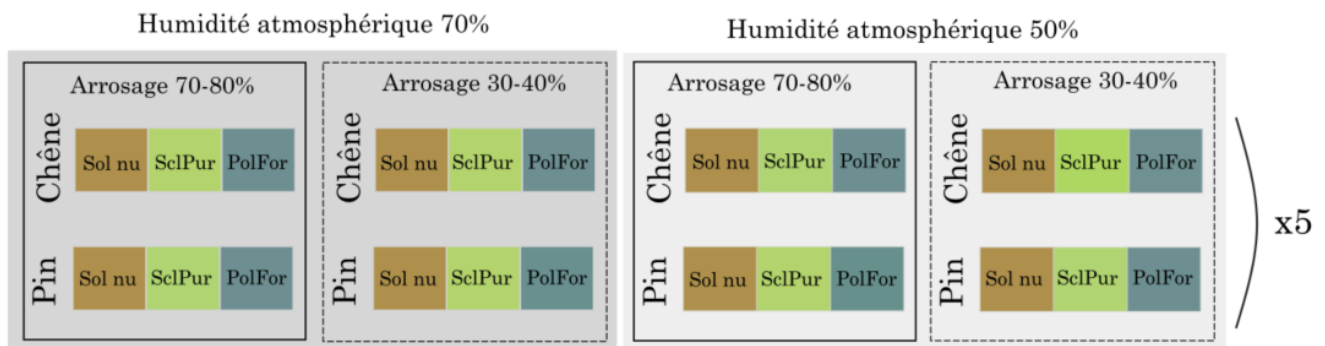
Humidité atmosphérique 70%

Arrosage 70-80%

Chêne
Sol nu | SclPur | PolFor

Pin
Sol nu | SclPur | PolFor

Arrosage 30-40%

Chêne
Sol nu | SclPur | PolFor

Pin
Sol nu | SclPur | PolFor

Humidité atmosphérique 50%

Arrosage 70-80%

Chêne
Sol nu | SclPur | PolFor

Pin
Sol nu | SclPur | PolFor

Arrosage 30-40%

Chêne
Sol nu | SclPur | PolFor

Pin
Sol nu | SclPur | PolFor

x5